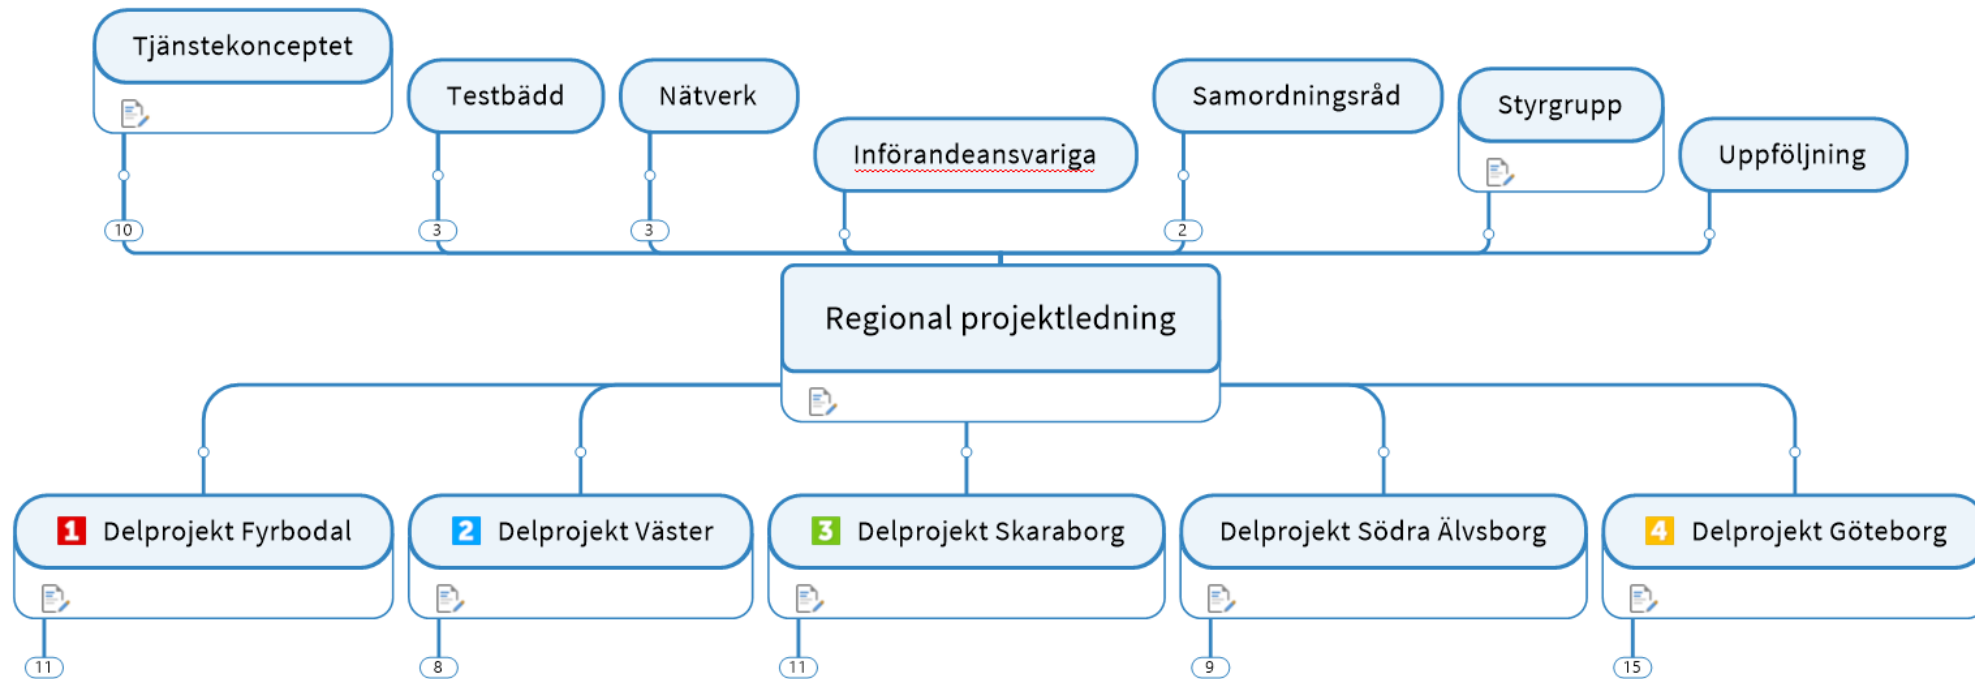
Tjänstekonceptet

10

Testbädd

3

Nätverk

3

Införandeansvariga

Samordningsråd

2

Styrgrupp

Uppföljning

Regional projektledning

1 Delprojekt Fyrbodal

11

2 Delprojekt Väster

8

3 Delprojekt Skaraborg

11

Delprojekt Södra Älvsborg

9

4 Delprojekt Göteborg

15